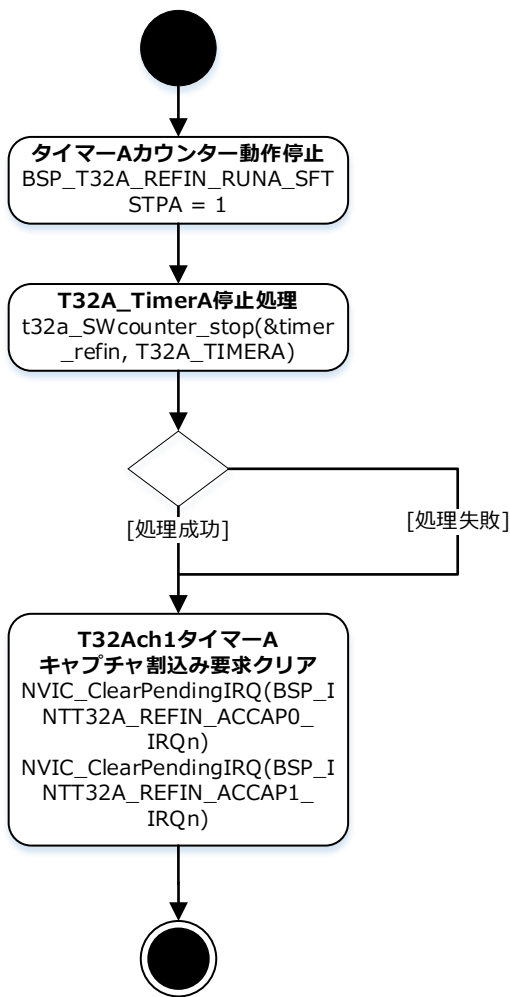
タイマーAカウンター動作停止
BSP_T32A_REFIN_RUNA_SFTSTPA = 1

T32A_TimerA停止処理
t32a_SWcounter_stop(&timer_refin, T32A_TIMERA)

[処理成功]

[処理失敗]

T32Ach1タイマーA
キャプチャ割込み要求クリア
NVIC_ClearPendingIRQ(BSP_INTT32A_REFIN_ACCAP0_IRQn)
NVIC_ClearPendingIRQ(BSP_INTT32A_REFIN_ACCAP1_IRQn)